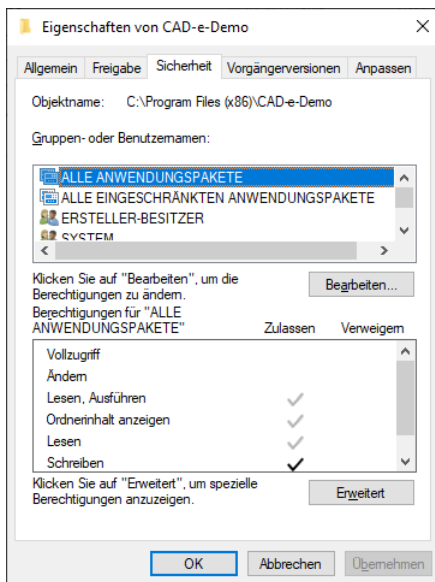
Eigenschaften von CAD-e-Demo

Allgemein | Freigabe | Sicherheit | Vorgängerversionen | Anpassen

Objektname: C:\Program Files (x86)\CAD-e-Demo

Gruppen- oder Benutzernamen:

ALLE ANWENDUNGSPAKETE
ALLE EINGESCHRÄNKTEN ANWENDUNGSPAKETE
ERSTELLER-BESITZER
SYSTEM

Klicken Sie auf "Bearbeiten", um die Berechtigungen zu ändern.

Bearbeiten...

Berechtigungen für "ALLE ANWENDUNGSPAKETE"

| | Zulassen | Verweigern |
|---|---|---|
| Vollzugriff | | |
| Ändern | | |
| Lesen, Ausführen | ✓ | |
| Ordnerinhalt anzeigen | ✓ | |
| Lesen | ✓ | |
| Schreiben | ✓ | |

Klicken Sie auf "Erweitert", um spezielle Berechtigungen anzuzeigen.

Erweitert

OK | Abbrechen | Übernehmen